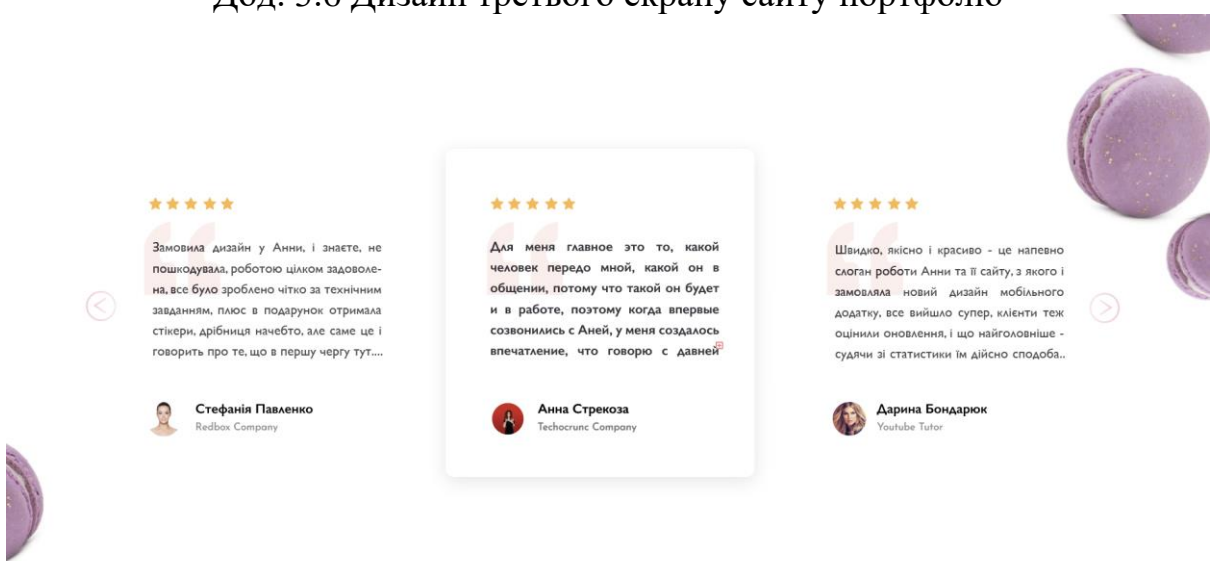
Дод. 5.6 Дизайн третього екрану сайту портфоліо

Замовила дизайн у Анни, і знаєте, не пошкодувала, роботою цілком задоволена, все було зроблено чітко за технічним завданням, плюс в подарунок отримала стікери, дрібниця начебто, але саме це і говорить про те, що в першу чергу тут....

Стефанія Павленко
Redbox Company

Для меня главное это то, какой человек передо мной, какой он в общении, потому что такой он будет и в работе, поэтому когда впервые созвонились с Аней, у меня создалось впечатление, что говорю с давней

Анна Стрекоза
Techocrunc Company

Швидко, якісно і красиво - це напевно слоган роботи Анни та її сайту, з якого і замовляла новий дизайн мобільного додатку, все вийшло супер, клієнти теж оцінили оновлення, і що найголовніше - судячи зі статистики їм дійсно сподоба..

Дарина Бондарюк
Youtube Tutor